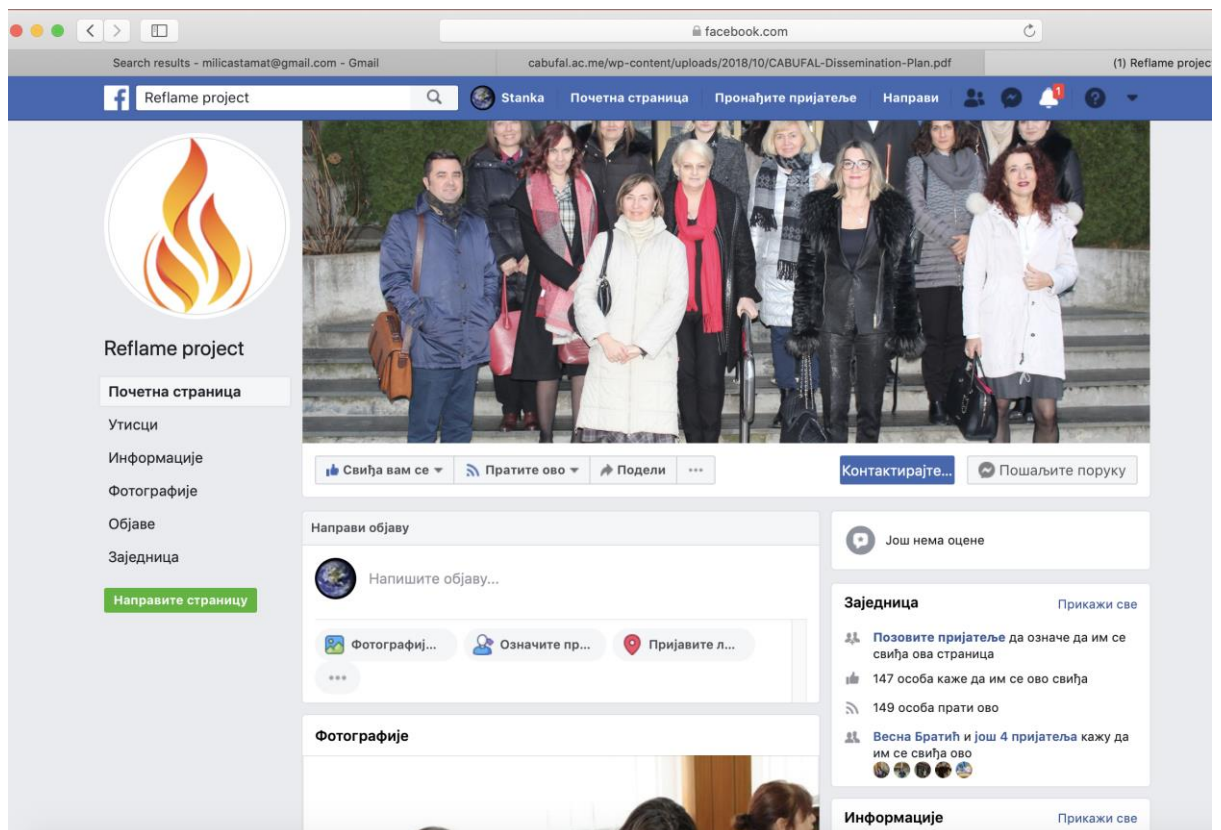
facebook.com

Search results - milicastamat@gmail.com - Gmail
cabufal.ac.me/wp-content/uploads/2018/10/CABUFAL-Dissemination-Plan.pdf
(1) Reflame project

Reflame project
Stanka
Почетна страница
Пронађите пријатеље
Направи
1

Reflame project

Почетна страница
Утисци
Информације
Фотографије
Објаве
Заједница
Направите страницу

Свиђа вам се
Пратите ово
Подели
...
Контактирајте...
Пошаљите поруку

Направи објаву
Напишите објаву...
Фотографиј...
Означите пр...
Пријавите л...
...

Фотографије

Још нема оцене

Заједница
Прикажи све
Позовите пријатеље да означе да им се свиђа ова страница
147 особа каже да им се ово свиђа
149 особа прати ово
Весна Братић и још 4 пријатеља кажу да им се свиђа ово

Информације
Прикажи све